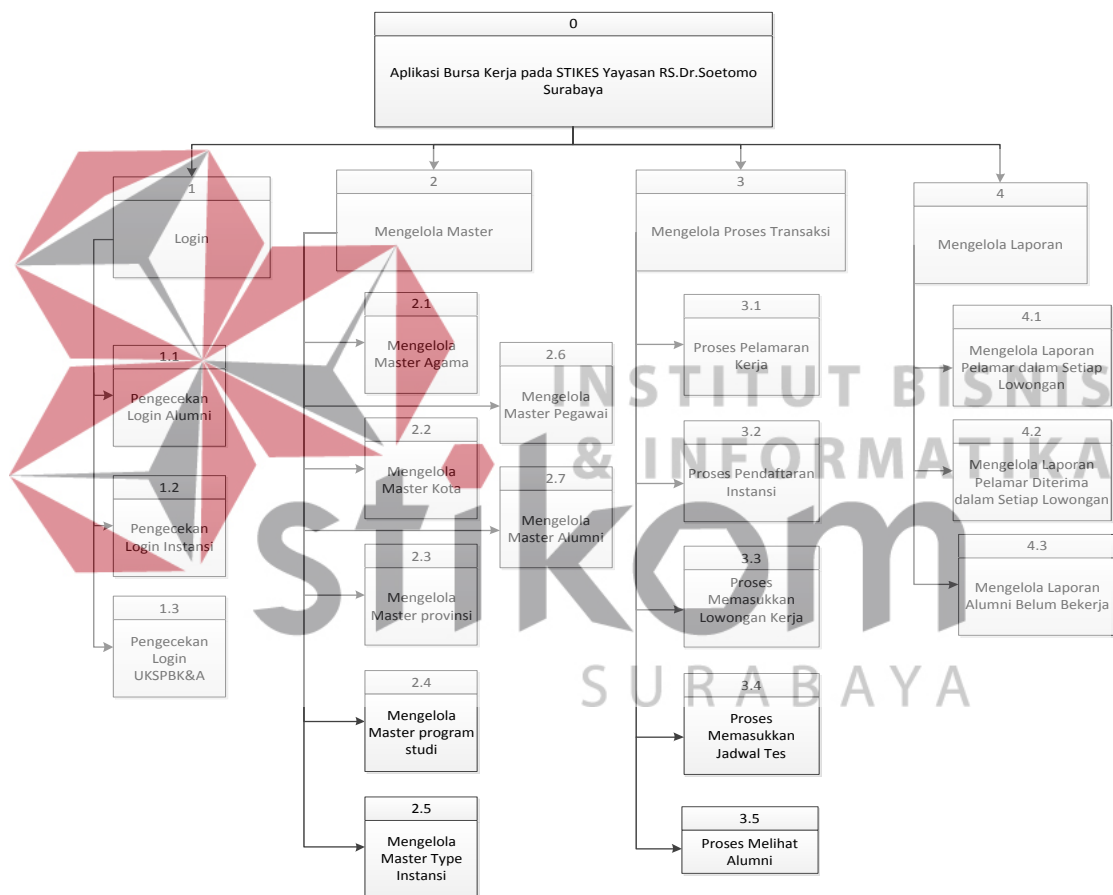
0

Aplikasi Bursa Kerja pada STIKES Yayasan RS.Dr.Soetomo Surabaya

1

Login

1.1

Pengecekan Login Alumni

1.2

Pengecekan Login Instansi

1.3

Pengecekan Login UKSPBK&A

2

Mengelola Master

2.1

Mengelola Master Agama

2.2

Mengelola Master Kota

2.3

Mengelola Master provinsi

2.4

Mengelola Master program studi

2.5

Mengelola Master Type Instansi

2.6

Mengelola Master Pegawai

2.7

Mengelola Master Alumni

3

Mengelola Proses Transaksi

3.1

Proses Pelamaran Kerja

3.2

Proses Pendaftaran Instansi

3.3

Proses Memasukkan Lowongan Kerja

3.4

Proses Memasukkan Jadwal Tes

3.5

Proses Melihat Alumni

4

Mengelola Laporan

4.1

Mengelola Laporan Pelamar dalam Setiap Lowongan

4.2

Mengelola Laporan Pelamar Diterima dalam Setiap Lowongan

4.3

Mengelola Laporan Alumni Belum Bekerja

INSTITUT BISNIS & INFORMATIKA

stikom

SURABAYA